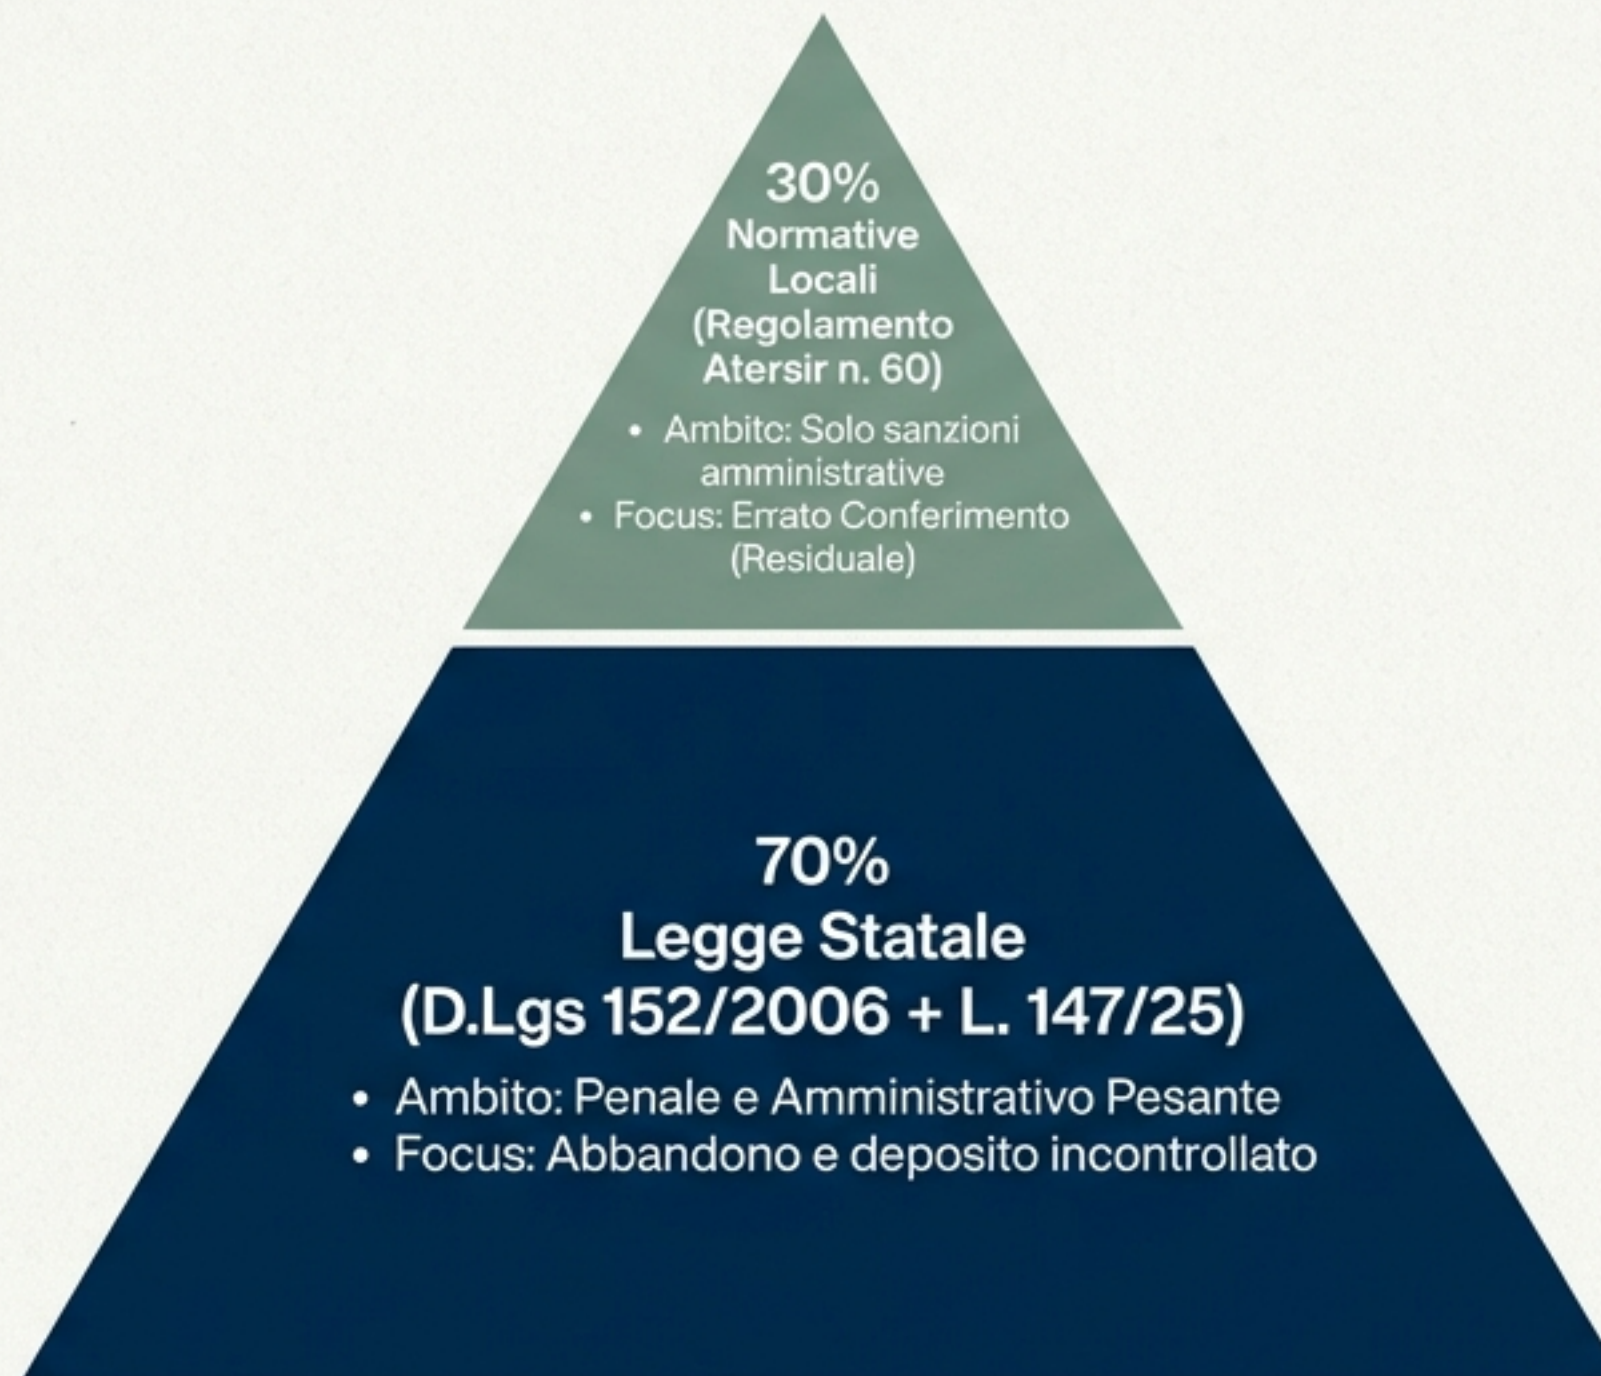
30%
Normative Locali (Regolamento Atersir n. 60)

- Ambito: Solo sanzioni amministrative
- Focus: Errato Conferimento (Residuale)

70%
Legge Statale
(D.Lgs 152/2006 + L. 147/25)

- Ambito: Penale e Amministrativo Pesante
- Focus: Abbandono e deposito incontrollato